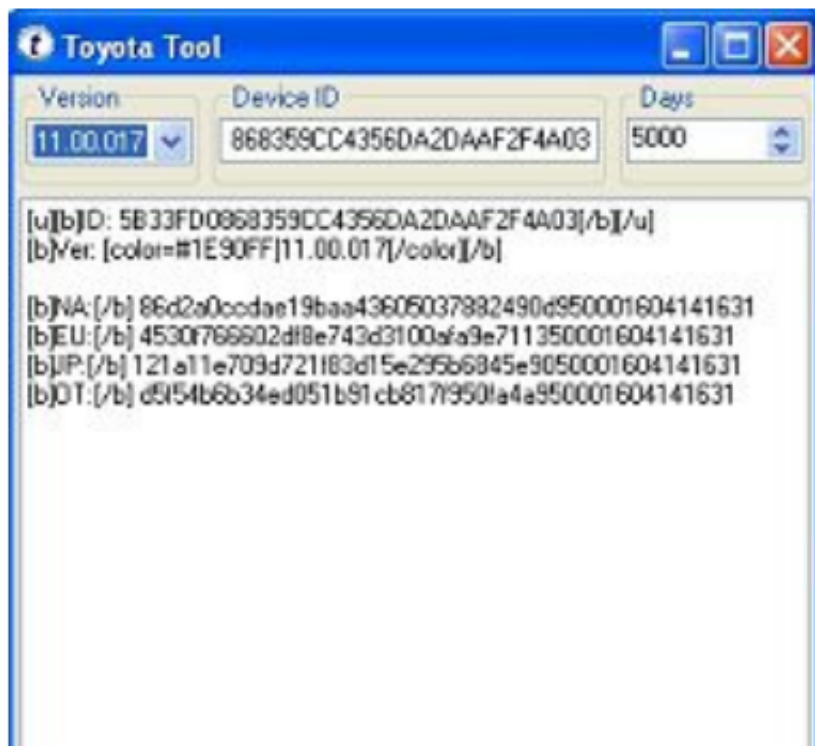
Toyota Tool

Version
11.00.017

Device ID
868359CC4356DA2DAAF2F4A03

Days
5000

[u][b]ID: 5B33FD0868359CC4356DA2DAAF2F4A03[/b][/u]
[b]Ver: [color=#1E90FF]11.00.017[/color][/b]

[b]NA:[/b] 86d2a0ccdae19baa43605037882490d950001604141631
[b]EU:[/b] 4530f766602df8e743d3100afa9e71135000160414163​1
[b]JP:[/b] 121a11e709d721f83d15e295b6845e9050001604141631
[b]DT:[/b] d5f54b6b34ed051b91cb817f950fa4a950001604141631